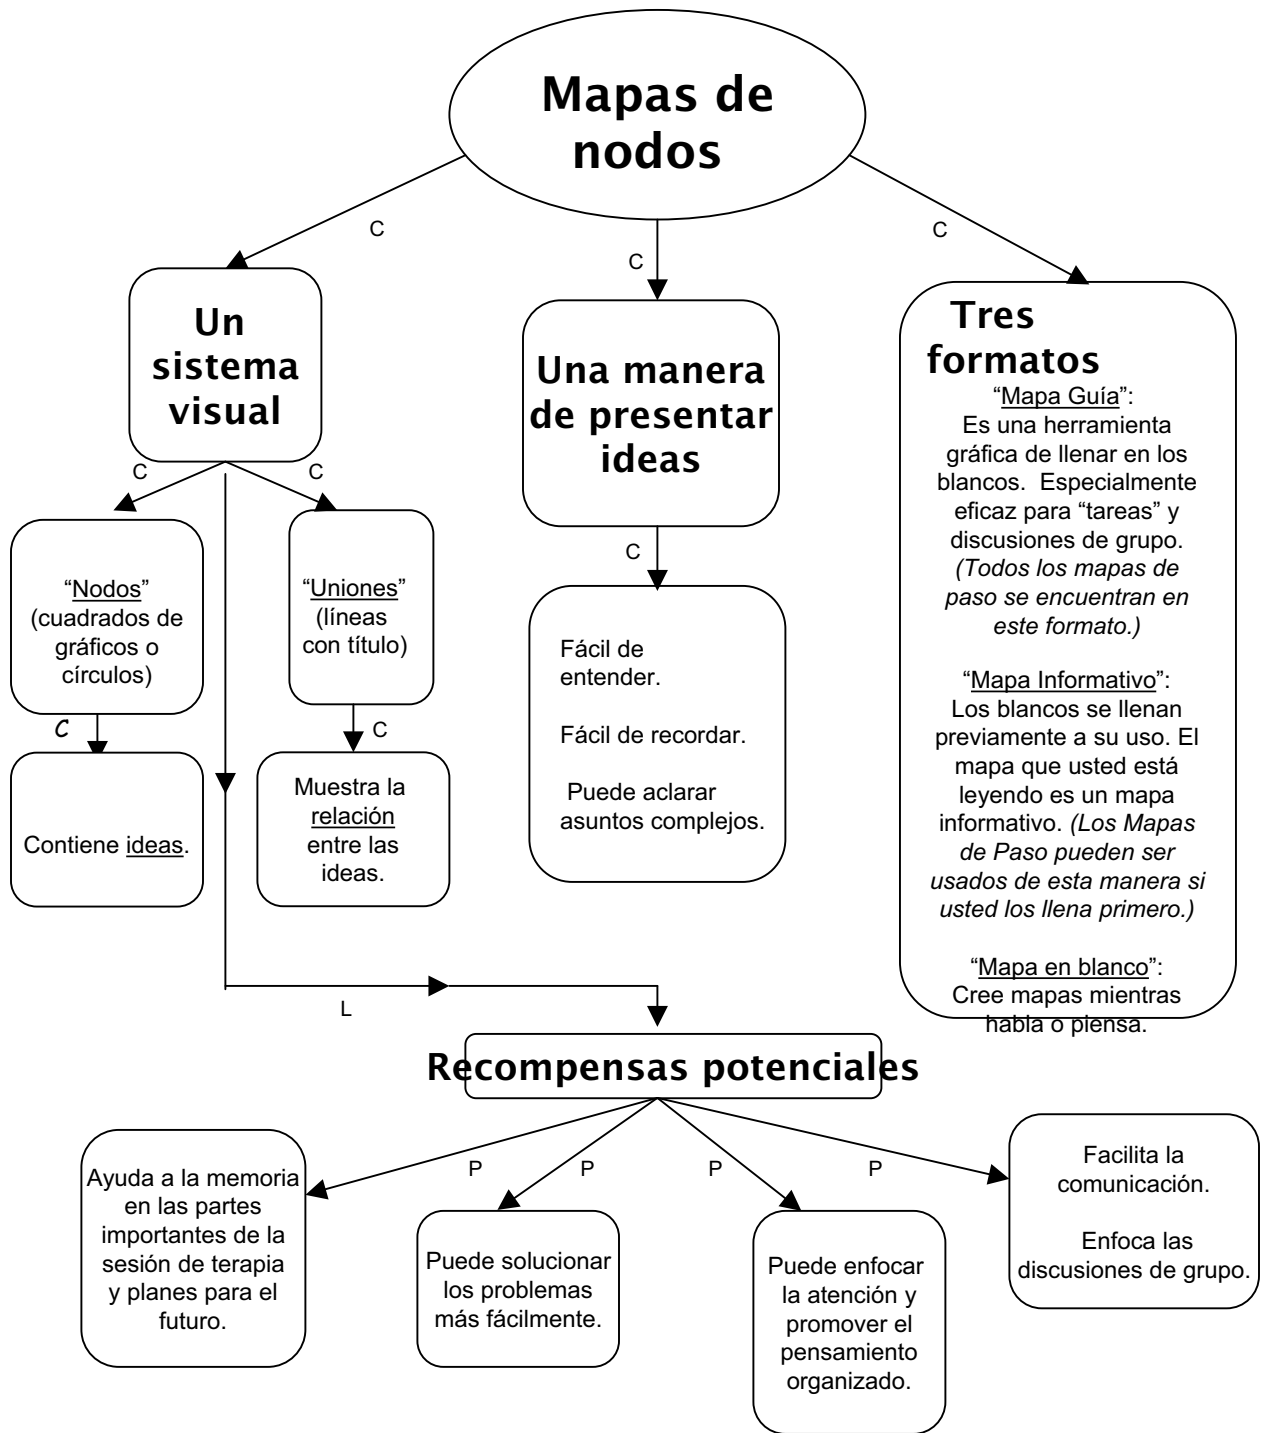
Mapas de nodos

C

C

C

Un sistema visual

C

C

"Nodos" (cuadrados de gráficos o círculos)

C

Contiene ideas.

"Uniones" (líneas con título)

C

Muestra la relación entre las ideas.

Una manera de presentar ideas

C

Fácil de entender.

Fácil de recordar.

Puede aclarar asuntos complejos.

Tres formatos

"Mapa Guía": Es una herramienta gráfica de llenar en los blancos. Especialmente eficaz para "tareas" y discusiones de grupo. *(Todos los mapas de paso se encuentran en este formato.)*

"Mapa Informativo": Los blancos se llenan previamente a su uso. El mapa que usted está leyendo es un mapa informativo. *(Los Mapas de Paso pueden ser usados de esta manera si usted los llena primero.)*

"Mapa en blanco": Cree mapas mientras habla o piensa.

L

Recompensas potenciales

P

P

P

P

Ayuda a la memoria en las partes importantes de la sesión de terapia y planes para el futuro.

Puede solucionar los problemas más fácilmente.

Puede enfocar la atención y promover el pensamiento organizado.

Facilita la comunicación.

Enfoca las discusiones de grupo.